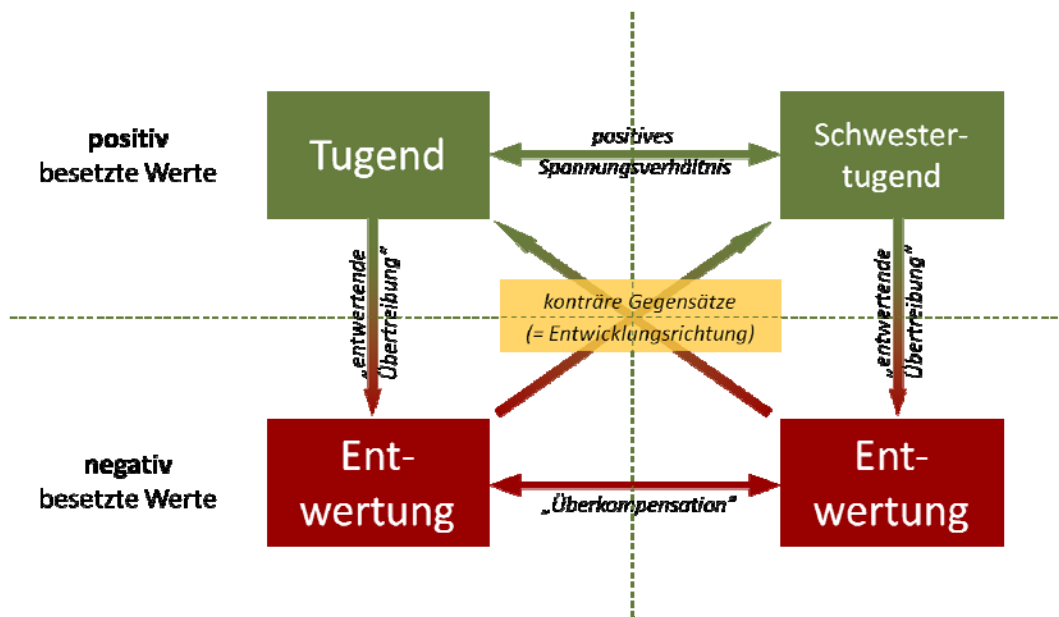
positiv
besetzte Werte

Tugend

positives
Spannungsverhältnis

Schwester-
tugend

„entwertende
Übertreibung"

konträre Gegensätze
(= Entwicklungsrichtung)

„entwertende
Übertreibung"

negativ
besetzte Werte

Ent-
wertung

„Überkompensation"

Ent-
wertung